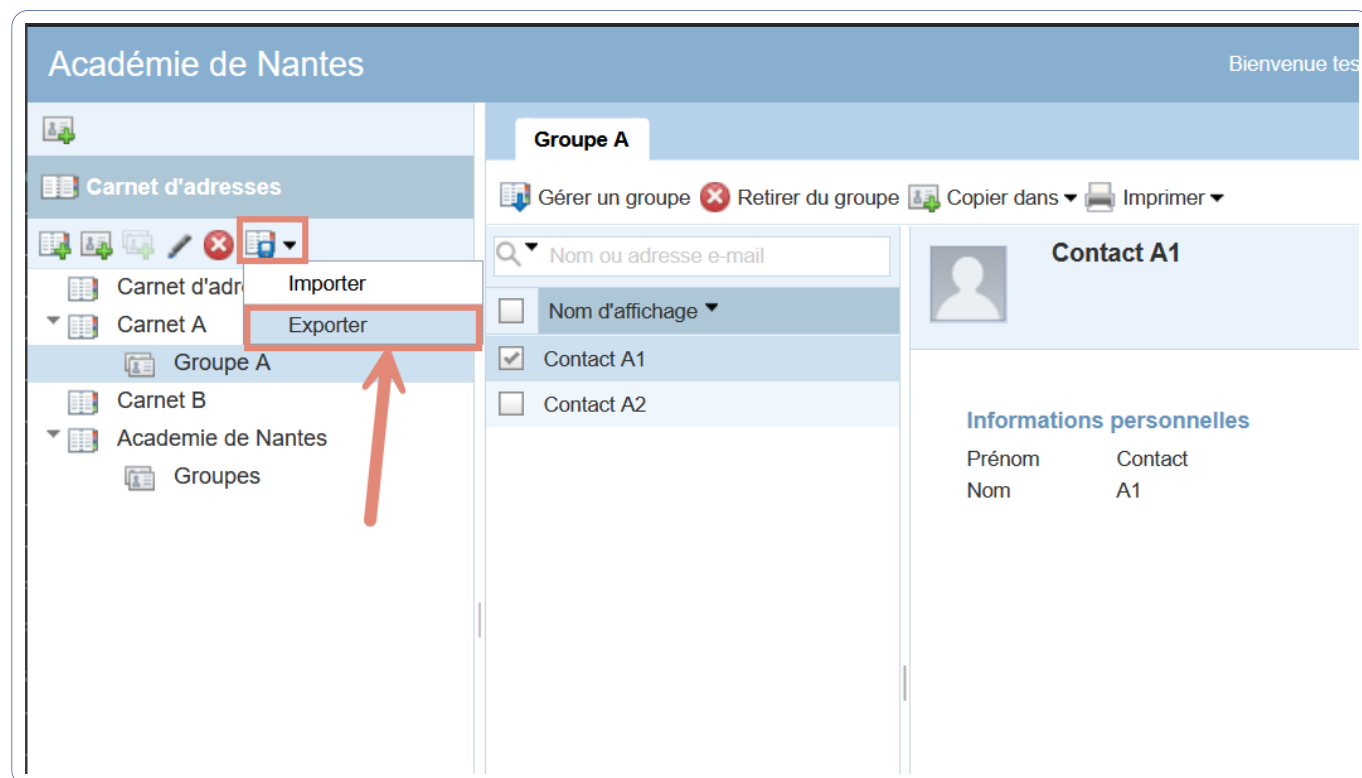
Académie de Nantes

Bienvenue tes

Carnet d'adresses

Importer

Exporter

Carnet d'adre

Carnet A

Groupe A

Carnet B

Academie de Nantes

Groupes

Groupe A

Gérer un groupe Retirer du groupe Copier dans Imprimer

Nom ou adresse e-mail

Nom d'affichage

Contact A1

Contact A2

Contact A1

Informations personnelles

| Prénom | Contact |
|---|---|
| Nom | A1 |